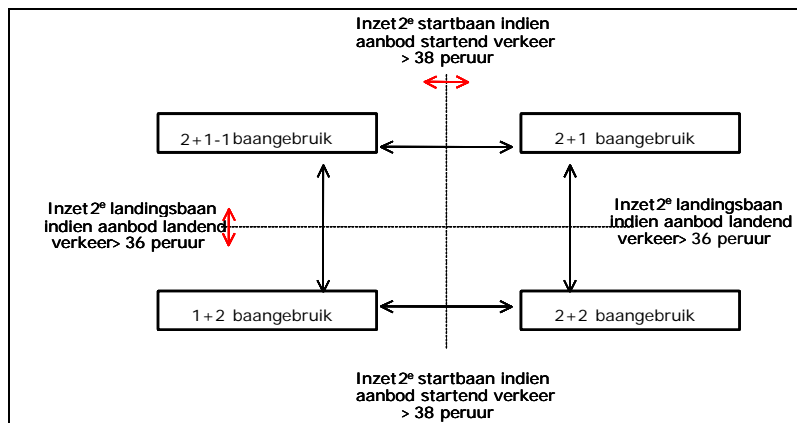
Inzet 2$^e$ startbaan indien aanbod startend verkeer > 38 peruur

2+1-1 baangebruik

2+1 baangebruik

Inzet 2$^e$ landingsbaan indien aanbod landend verkeer> 36 peruur

Inzet 2$^e$ landingsbaan indien aanbod landend verkeer> 36 peruur

1+2 baangebruik

2+2 baangebruik

Inzet 2$^e$ startbaan indien aanbod startend verkeer > 38 peruur